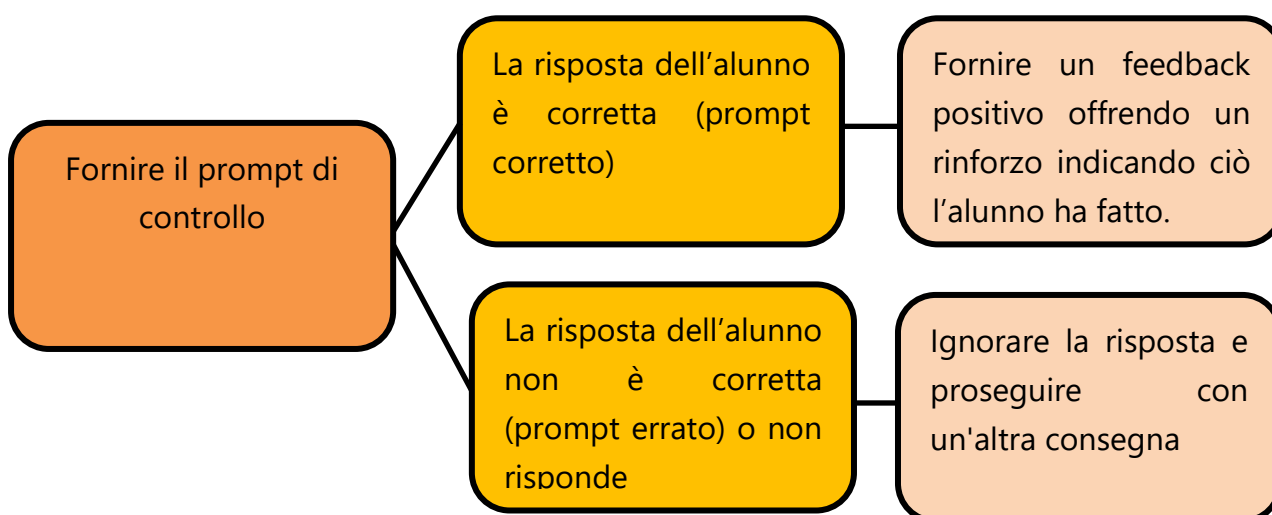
Fornire il prompt di controllo

La risposta dell’alunno è corretta (prompt corretto)

Fornire un feedback positivo offrendo un rinforzo indicando ciò l’alunno ha fatto.

La risposta dell’alunno non è corretta (prompt errato) o non risponde

Ignorare la risposta e proseguire con un'altra consegna